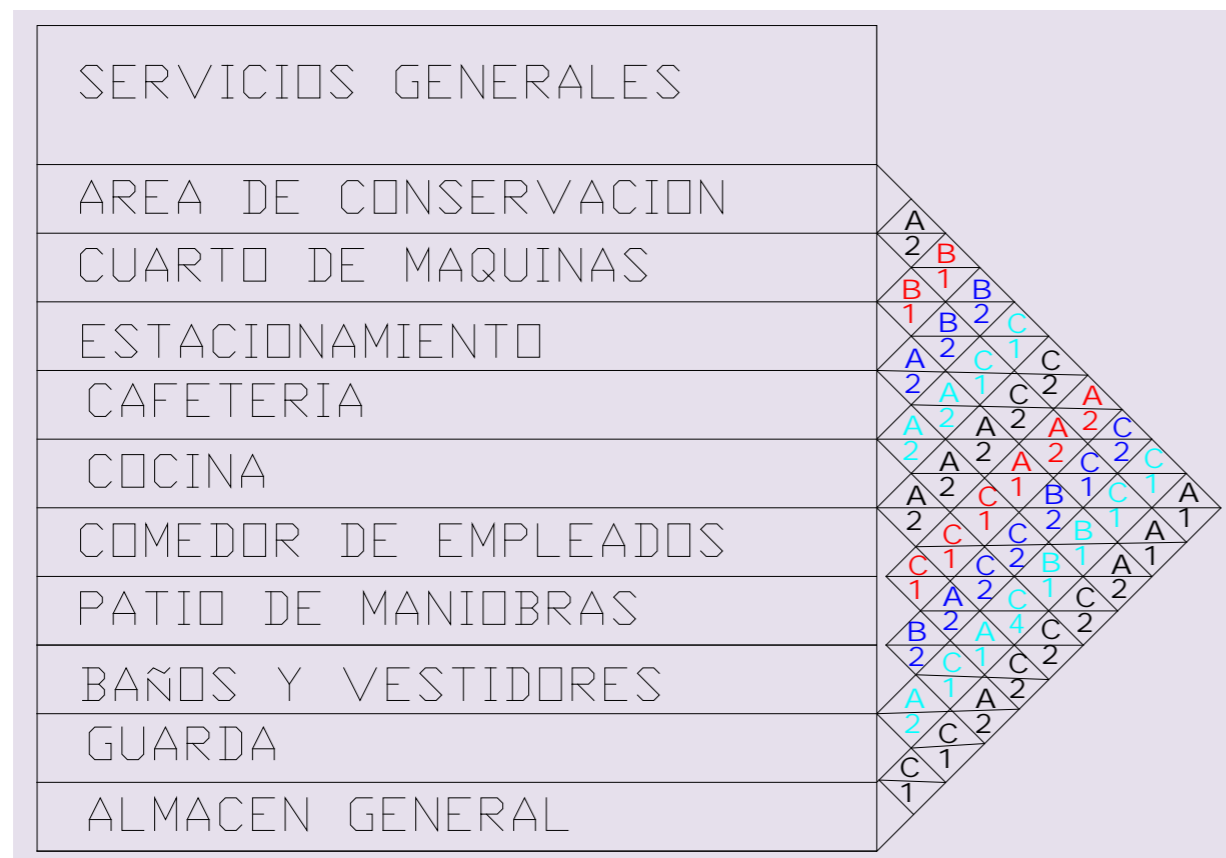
SERVICIOS GENERALES

AREA DE CONSERVACION

CUARTO DE MAQUINAS

ESTACIONAMIENTO

CAFETERIA

COCINA

COMEDOR DE EMPLEADOS

PATIO DE MANIOBRAS

BAÑOS Y VESTIDORES

GUARDA

ALMACEN GENERAL

A 2
B 1
B 1
B 2
B 2
C 1
A 2
C 1
C 2
A 2
C 2
A 2
A 2
A 2
C 2
A 2
A 1
C 1
C 2
A 2
C 1
B 2
C 1
A 1
A 2
C 1
C 2
B 1
A 1
C 1
C 2
B 1
A 2
A 2
C 4
C 2
B 2
A 1
C 2
C 1
C 2
A 2
A 2
C 1
C 1